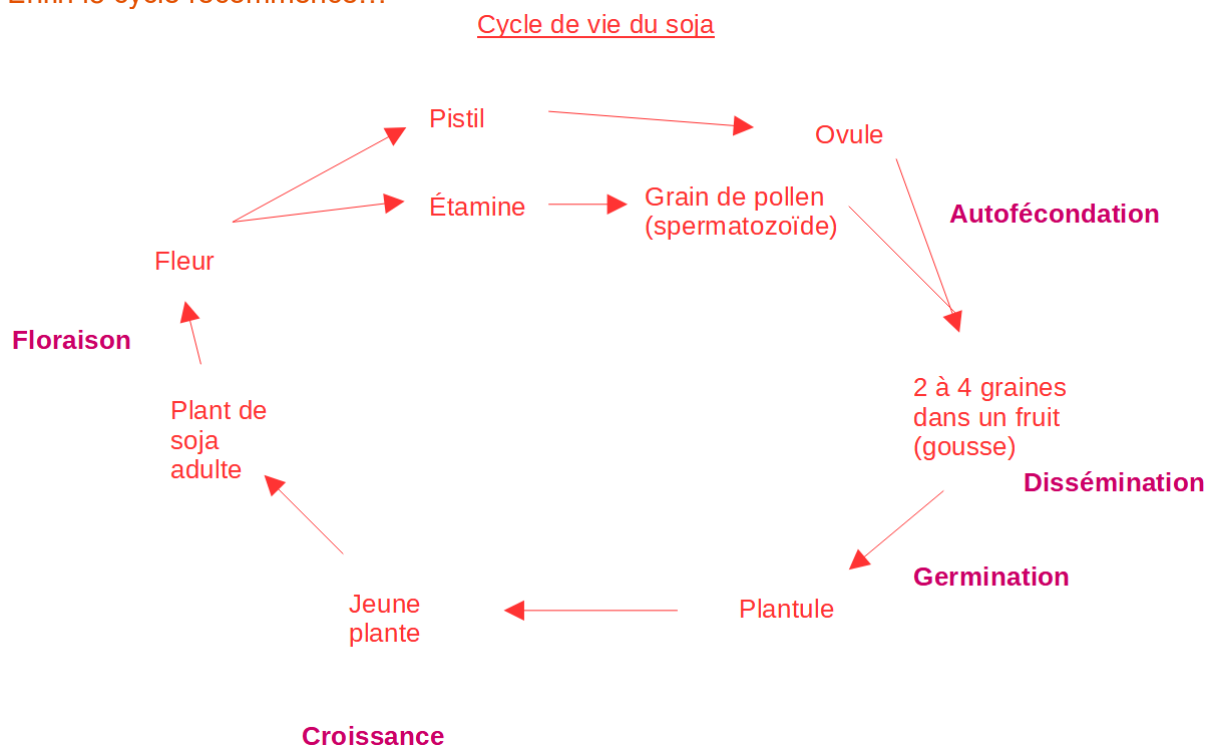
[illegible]

Cycle de vie du soja

Pistil

Ovule

Étamine

Grain de pollen (spermatozoïde)

Autofécondation

Fleur

Floraison

2 à 4 graines dans un fruit (gousse)

Plant de soja adulte

Dissémination

Germination

Jeune plante

Plantule

Croissance